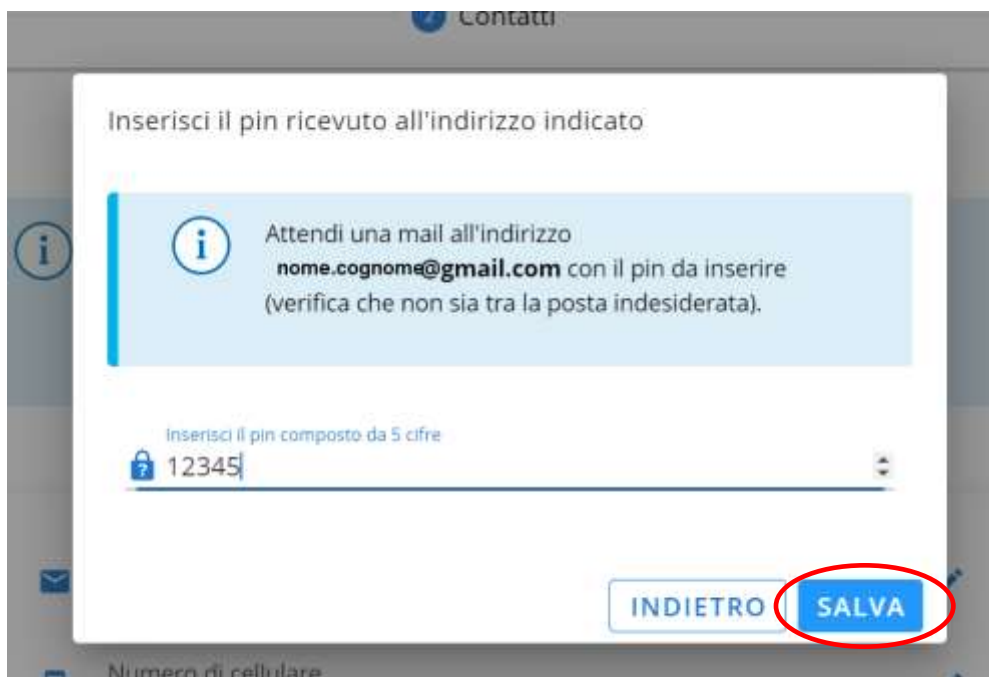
Contatti

Inserisci il pin ricevuto all'indirizzo indicato

Attendi una mail all'indirizzo nome.cognome@gmail.com con il pin da inserire (verifica che non sia tra la posta indesiderata).

Inserisci il pin composto da 5 cifre
12345

INDIETRO SALVA

Numero di cellulare